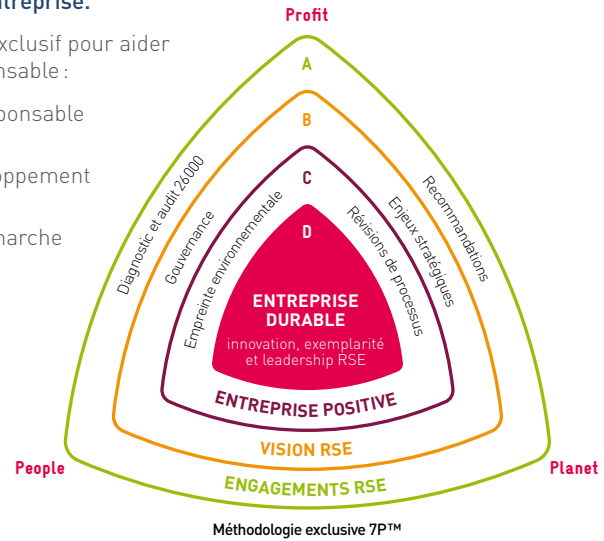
ntreprise.

xclusif pour aider
nsable :

ponsable

oppement

narche

Profit

A

B

C

D

Diagnostic et audit 26000

Recommandations

Gouvernance

Enjeux stratégiques

Empreinte environnementale

Révisions de processus

ENTREPRISE DURABLE

innovation, exemplarité et leadership RSE

ENTREPRISE POSITIVE

VISION RSE

ENGAGEMENTS RSE

People

Planet

Méthodologie exclusive 7P™